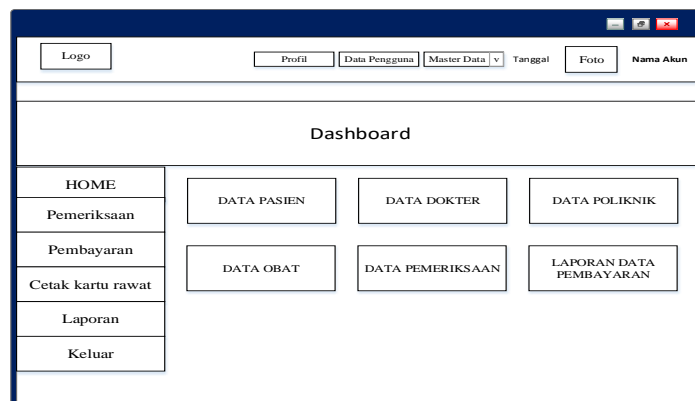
Logo

Profil | Data Pengguna | Master Data v | Tanggal | Foto | Nama Akun

Dashboard

HOME
Pemeriksaan
Pembayaran
Cetak kartu rawat
Laporan
Keluar

DATA PASIEN
DATA DOKTER
DATA POLIKNIK
DATA OBAT
DATA PEMERIKSAAN
LAPORAN DATA PEMBAYARAN